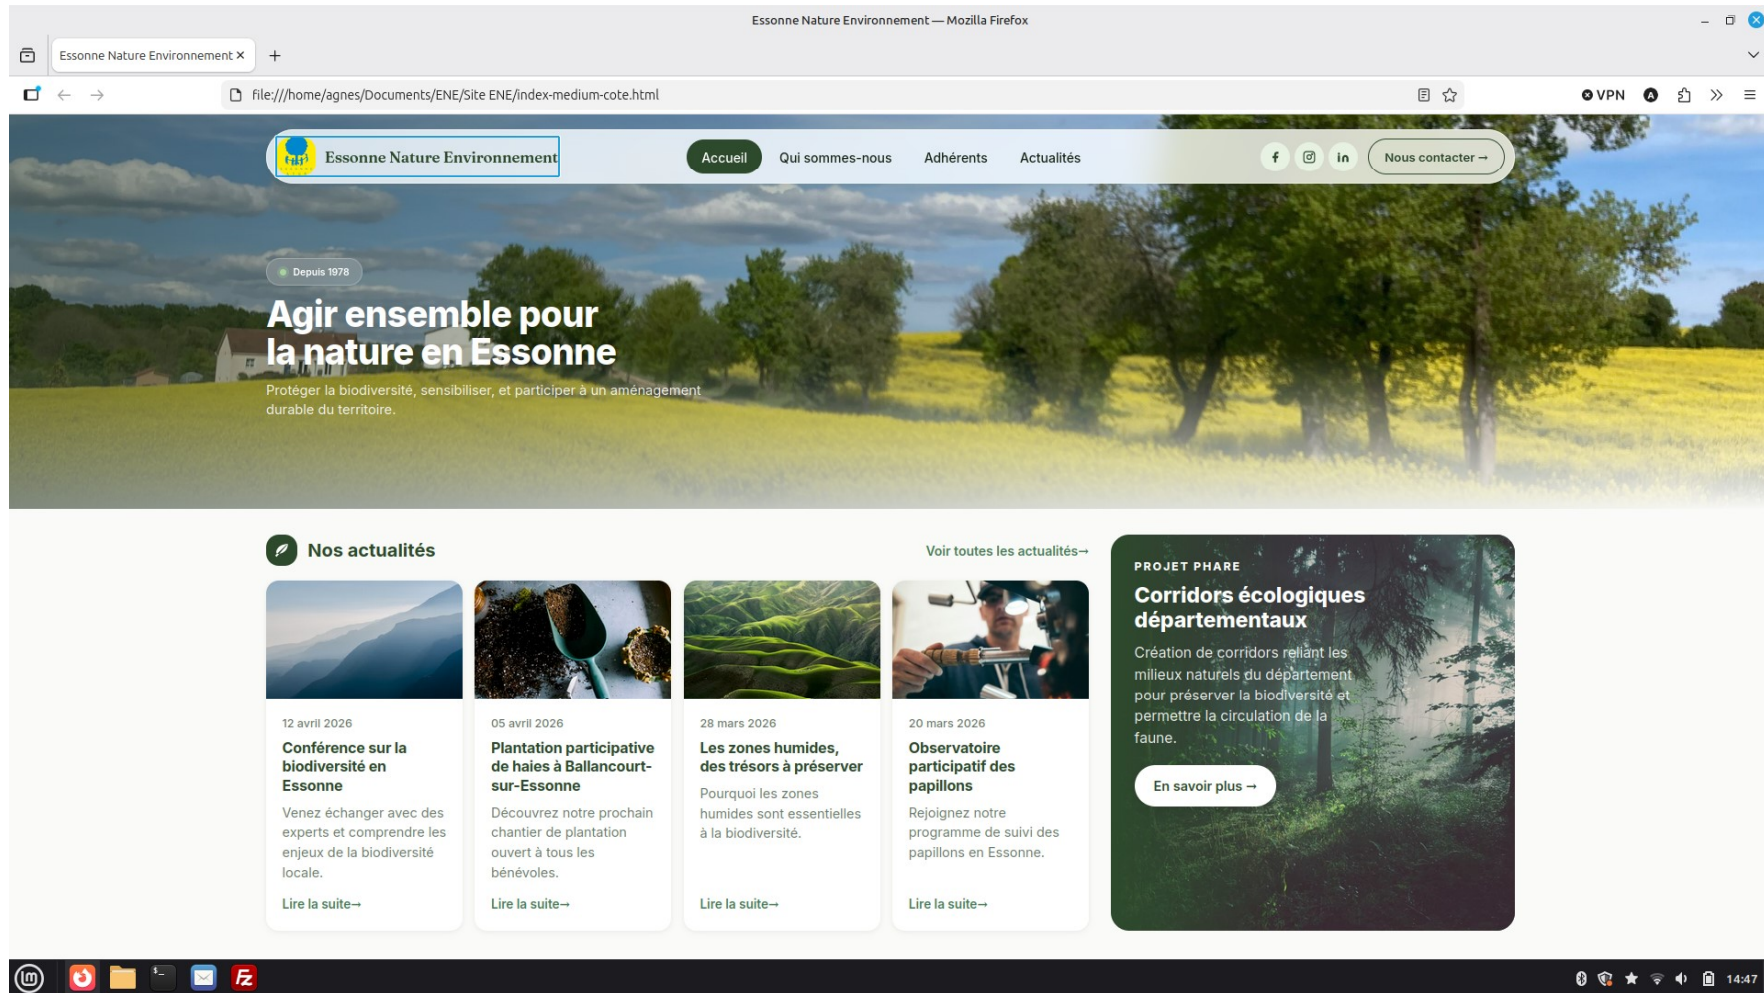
Essonne Nature Environnement — Mozilla Firefox

Essonne Nature Environnement ×

file:///home/agnes/Documents/ENE/Site ENE/index-medium-cote.html

VPN

Essonne Nature Environnement

Accueil
Qui sommes-nous
Adhérents
Actualités

f
in
Nous contacter →

Depuis 1978

Agir ensemble pour la nature en Essonne

Protéger la biodiversité, sensibiliser, et participer à un aménagement durable du territoire.

Nos actualités

Voir toutes les actualités→

12 avril 2026

Conférence sur la biodiversité en Essonne

Venez échanger avec des experts et comprendre les enjeux de la biodiversité locale.

Lire la suite→

05 avril 2026

Plantation participative de haies à Ballancourt-sur-Essonne

Découvrez notre prochain chantier de plantation ouvert à tous les bénévoles.

Lire la suite→

28 mars 2026

Les zones humides, des trésors à préserver

Pourquoi les zones humides sont essentielles à la biodiversité.

Lire la suite→

20 mars 2026

Observatoire participatif des papillons

Rejoignez notre programme de suivi des papillons en Essonne.

Lire la suite→

PROJET PHARE

Corridors écologiques départementaux

Création de corridors reliant les milieux naturels du département pour préserver la biodiversité et permettre la circulation de la faune.

En savoir plus →

14:47